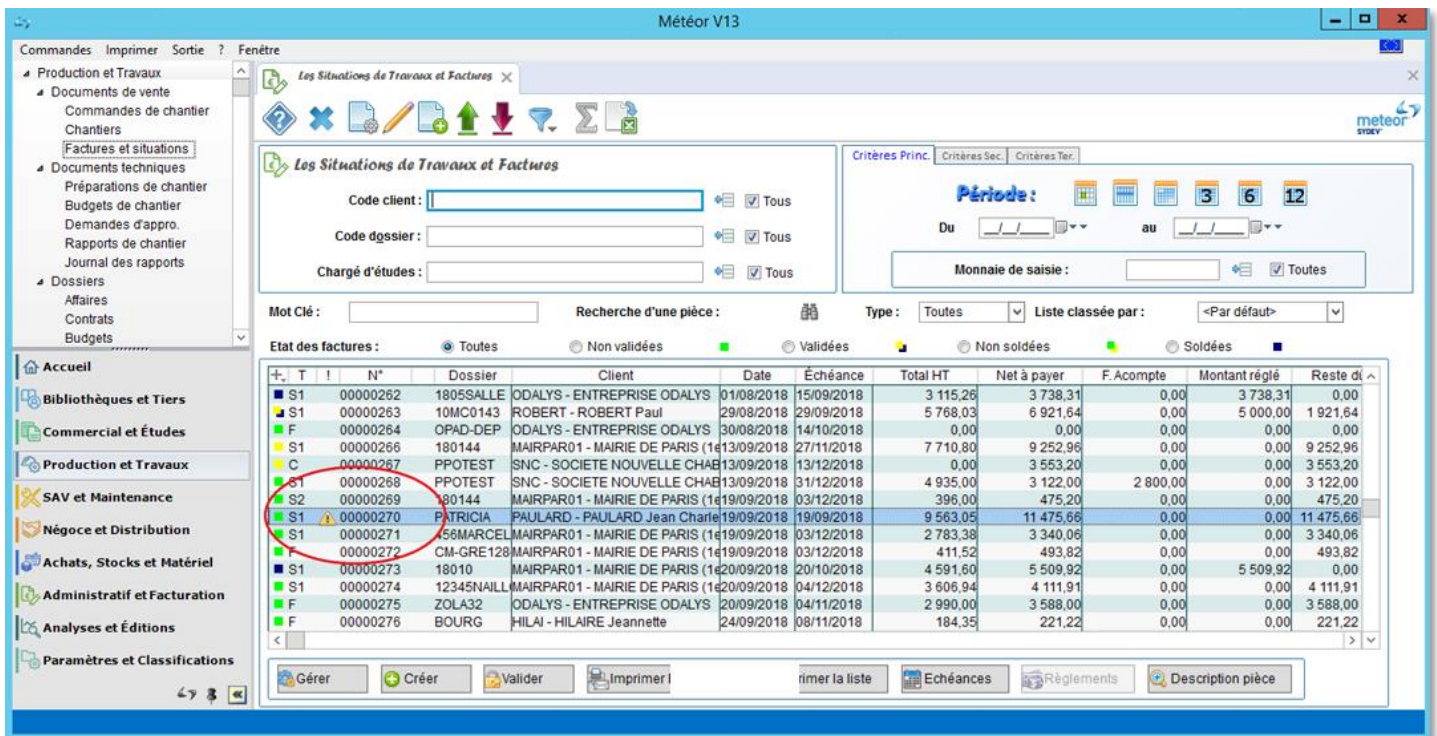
Météor V13

Commandes Imprimer Sortie ? Fenêtre

Production et Travaux
Documents de vente
Commandes de chantier
Chantiers
Factures et situations
Documents techniques
Préparations de chantier
Budgets de chantier
Demandes d'appro.
Rapports de chantier
Journal des rapports
Dossiers
Affaires
Contrats
Budgets

Accueil
Bibliothèques et Tiers
Commercial et Études
Production et Travaux
SAV et Maintenance
Négoce et Distribution
Achats, Stocks et Matériel
Administratif et Facturation
Analyses et Éditions
Paramètres et Classifications

Les Situations de Travaux et Factures

meteor SYDEV

Les Situations de Travaux et Factures

Code client : Tous
Code dossier : Tous
Chargé d'études : Tous

Critères Princ. Critères Sec. Critères Ter.

Période : 3 6 12
Du \_/\_/\_ au \_/\_/\_
Monnaie de saisie : Toutes

Mot Clé : Recherche d'une pièce : Type : Toutes Liste classée par : <Par défaut>

Etat des factures : Toutes Non validées Validées Non soldées Soldées

| T | ! | N° | Dossier | Client | Date | Échéance | Total HT | Net à payer | F. Acompte | Montant réglé | Reste dû |
|---|---|---|---|---|---|---|---|---|---|---|---|
| S1 | | 00000262 | 1805SALLE | ODALYS - ENTREPRISE ODALYS | 01/08/2018 | 15/09/2018 | 3 115,26 | 3 738,31 | 0,00 | 3 738,31 | 0,00 |
| S1 | | 00000263 | 10MC0143 | ROBERT - ROBERT Paul | 29/08/2018 | 29/09/2018 | 5 768,03 | 6 921,64 | 0,00 | 5 000,00 | 1 921,64 |
| F | | 00000264 | OPAD-DEP | ODALYS - ENTREPRISE ODALYS | 30/08/2018 | 14/10/2018 | 0,00 | 0,00 | 0,00 | 0,00 | 0,00 |
| S1 | | 00000266 | 180144 | MAIRPAR01 - MAIRIE DE PARIS (1e | 13/09/2018 | 27/11/2018 | 7 710,80 | 9 252,96 | 0,00 | 0,00 | 9 252,96 |
| C | | 00000267 | PPOTEST | SNC - SOCIETE NOUVELLE CHAB | 13/09/2018 | 13/12/2018 | 0,00 | 3 553,20 | 0,00 | 0,00 | 3 553,20 |
| S1 | | 00000268 | PPOTEST | SNC - SOCIETE NOUVELLE CHAB | 13/09/2018 | 31/12/2018 | 4 935,00 | 3 122,00 | 2 800,00 | 0,00 | 3 122,00 |
| S2 | | 00000269 | 180144 | MAIRPAR01 - MAIRIE DE PARIS (1e | 19/09/2018 | 03/12/2018 | 396,00 | 475,20 | 0,00 | 0,00 | 475,20 |
| S1 | | 00000270 | PATRICIA | PAULARD - PAULARD Jean Charle | 19/09/2018 | 19/09/2018 | 9 563,05 | 11 475,66 | 0,00 | 0,00 | 11 475,66 |
| S1 | | 00000271 | 456MARCEL | MAIRPAR01 - MAIRIE DE PARIS (1e | 19/09/2018 | 03/12/2018 | 2 783,38 | 3 340,06 | 0,00 | 0,00 | 3 340,06 |
| F | | 00000272 | CM-GRE128 | MAIRPAR01 - MAIRIE DE PARIS (1e | 19/09/2018 | 03/12/2018 | 411,52 | 493,82 | 0,00 | 0,00 | 493,82 |
| S1 | | 00000273 | 18010 | MAIRPAR01 - MAIRIE DE PARIS (1e | 20/09/2018 | 20/10/2018 | 4 591,60 | 5 509,92 | 0,00 | 5 509,92 | 0,00 |
| S1 | | 00000274 | 12345NAILL | MAIRPAR01 - MAIRIE DE PARIS (1e | 20/09/2018 | 04/12/2018 | 3 606,94 | 4 111,91 | 0,00 | 0,00 | 4 111,91 |
| F | | 00000275 | ZOLA32 | ODALYS - ENTREPRISE ODALYS | 20/09/2018 | 04/11/2018 | 2 990,00 | 3 588,00 | 0,00 | 0,00 | 3 588,00 |
| F | | 00000276 | BOURG | HILAI - HILAIRE Jeannette | 24/09/2018 | 08/11/2018 | 184,35 | 221,22 | 0,00 | 0,00 | 221,22 |

Gérer Créer Valider Imprimer l rimer la liste Echéances Règlements Description pièce